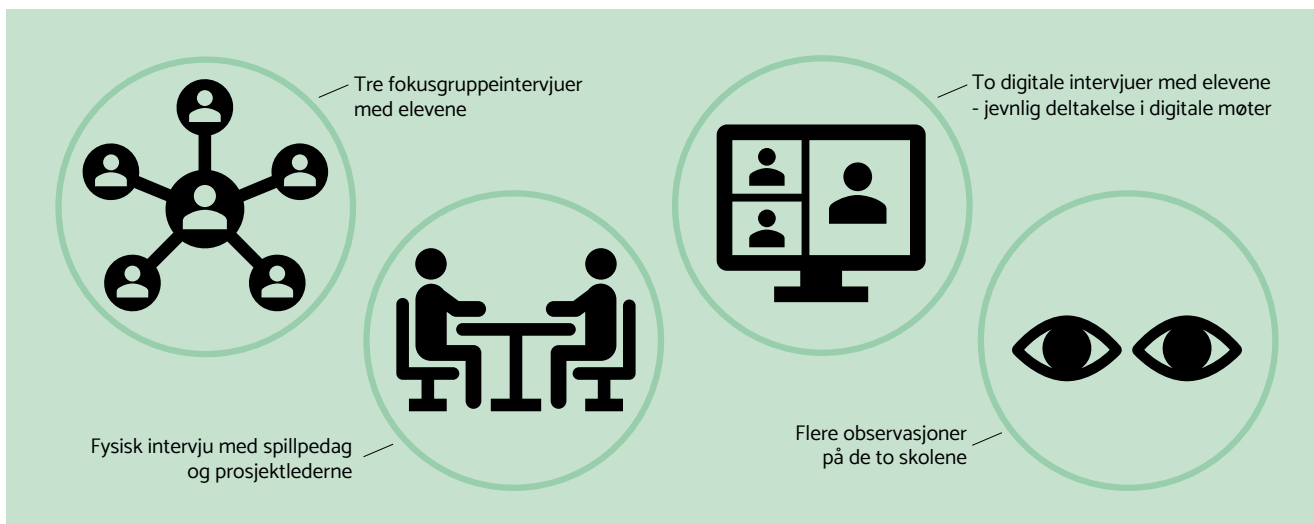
Tre fokusgruppeintervjuer med elevene

Fysisk intervju med spillpedag og prosjektlederne

To digitale intervjuer med elevene - jevnlig deltakelse i digitale møter

Flere observasjoner på de to skolene